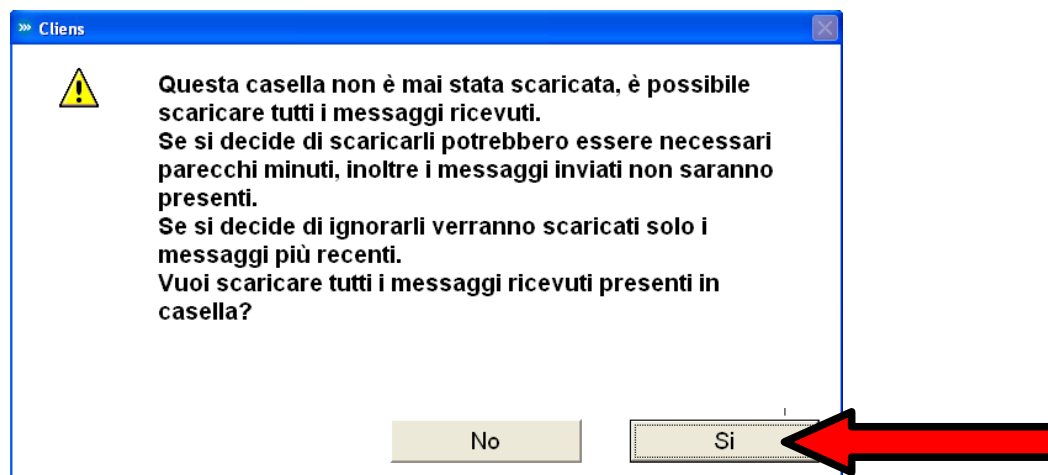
Cliens

Questa casella non è mai stata scaricata, è possibile scaricare tutti i messaggi ricevuti.
Se si decide di scaricarli potrebbero essere necessari parecchi minuti, inoltre i messaggi inviati non saranno presenti.
Se si decide di ignorarli verranno scaricati solo i messaggi più recenti.
Vuoi scaricare tutti i messaggi ricevuti presenti in casella?

No

Si